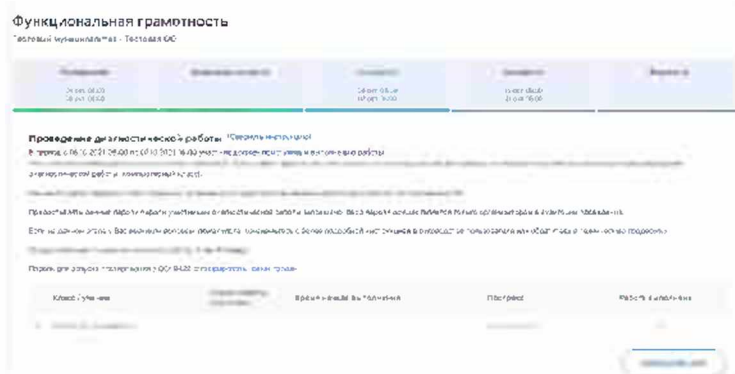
Функциональная грамотность

Тестовый муниципалитет - Тестовая ОО

Проведение диагностической работы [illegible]

В период с 06.10.2021 09:00 по 07.10.2021 16:00 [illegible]

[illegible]

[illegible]

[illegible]

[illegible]

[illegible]

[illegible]

| Класс/учеников | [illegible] | Время начала выполнения | Прогресс | Работа выполнена |
|---|---|---|---|---|
| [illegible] | | | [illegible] | |